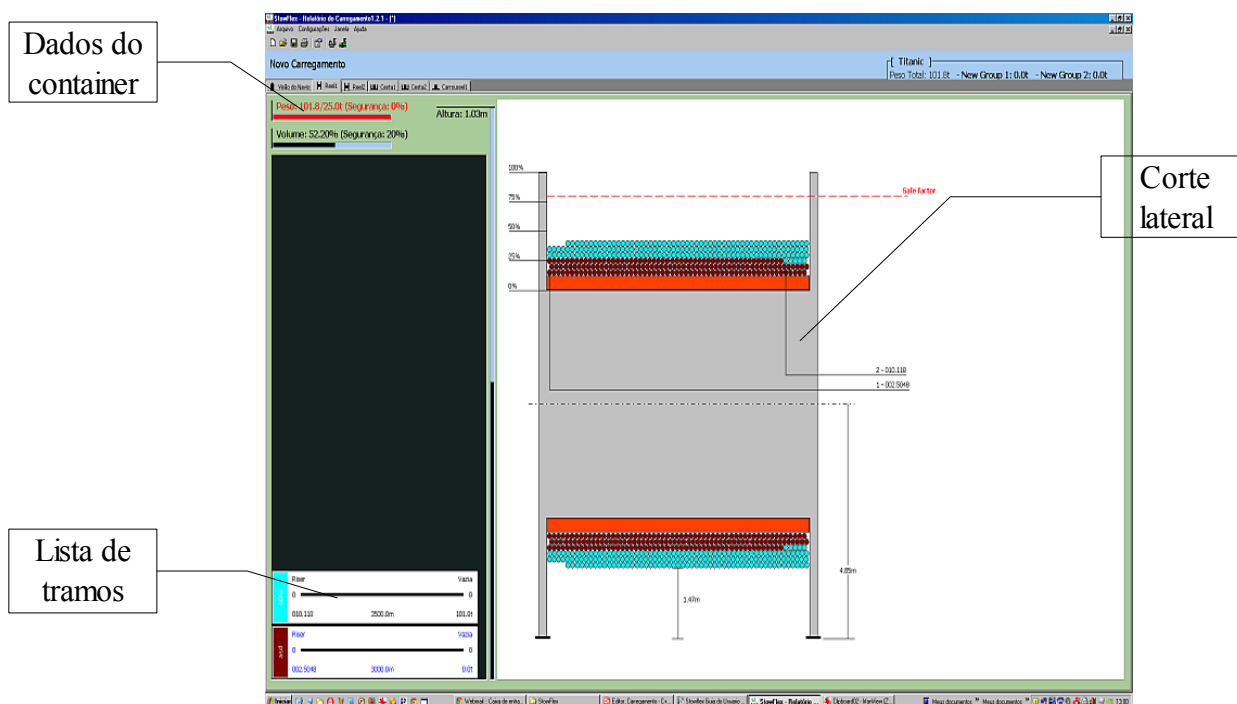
Dados do container

StowFlex - Relatório de Carregamento1.2.1 - [*]

Arquivo Configurações Janela Ajuda

Novo Carregamento

Titanic
Peso Total: 101.8t - New Group 1: 0.0t - New Group 2: 0.0t

Visão do Navio | Reel1 | Reel2 | Cesta1 | Cesta2 | Carrossel1

Peso: 101.8/25.0t (Segurança: 0%)

Altura: 1.03m

Volume: 52.20% (Segurança: 20%)

100%
75%
50%
25%
0%

Safe factor

Corte lateral

2 - 010.110
1 - 002.5048

4.85m

1.47m

Lista de tramos

Riser
Vazia
0
0
010.110
2500.0m
101.0t

Riser
Vazia
0
0
002.5048
3000.0m
0.0t

Iniciar | Webmail :: Caixa de entra... | StowFlex | Editor: Carregamento : Cx... | Stowflex Guia do Usuario ... | StowFlex - Relatório ... | Clipboard02 - MarView (Z... | Meus documentos | Meus documentos | 13:00